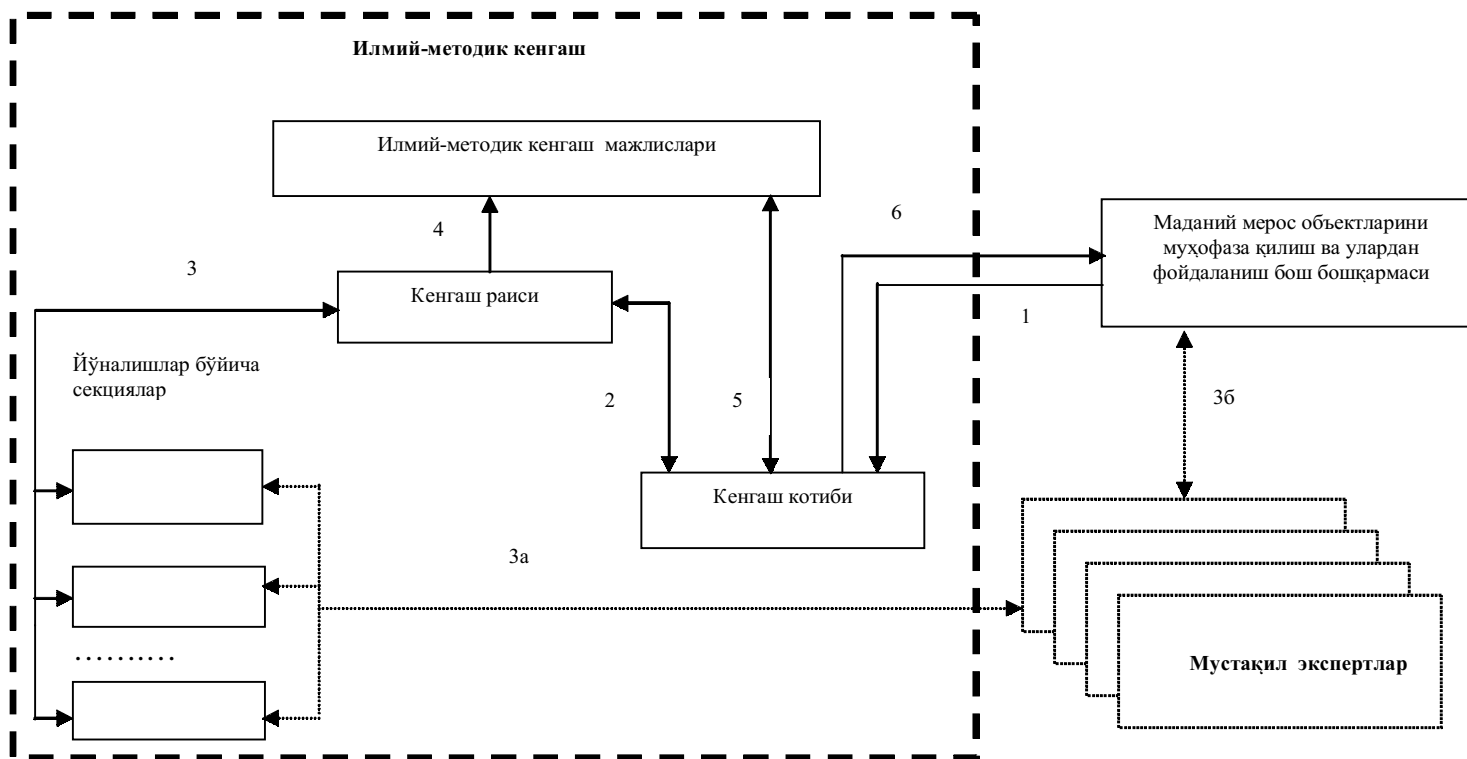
Илмий-методик кенгаш

Илмий-методик кенгаш мажлислари

4

6

Маданий мерос объектларини муҳофаза қилиш ва улардан фойдаланиш бош бошқармаси

3

Кенгаш раиси

1

Йўналишлар бўйича секциялар

2

5

3б

Кенгаш котиби

3а

..........

Мустақил экспертлар